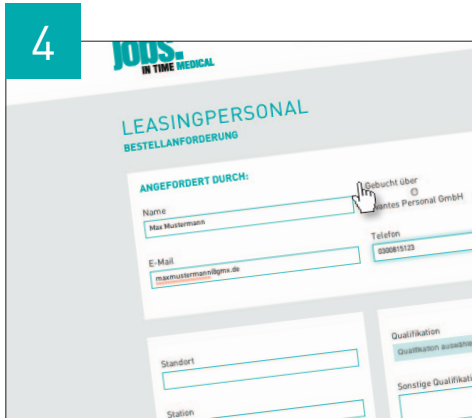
4

JOBS.
IN TIME MEDICAL

LEASINGPERSONAL
BESTELLANFORDERUNG

ANGEFORDERT DURCH:

Gebucht über
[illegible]antes Personal GmbH

Name
Max Mustermann

Telefon
0300815123

E-Mail
maxmustermann@gmx.de

Standort

Station

Qualifikation
Qualifikation auswähl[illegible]

Sonstige Qualifi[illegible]